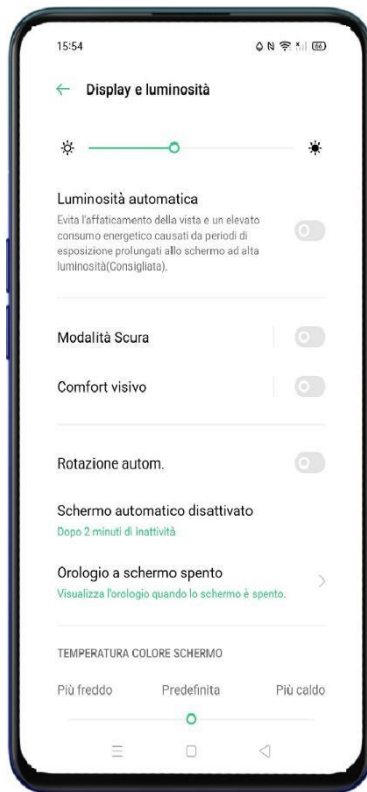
15:54

Display e luminosità

Luminosità automatica
Evita l'affaticamento della vista e un elevato consumo energetico causati da periodi di esposizione prolungati allo schermo ad alta luminosità(Consigliata).

Modalità Scura

Comfort visivo

Rotazione autom.

Schermo automatico disattivato
Dopo 2 minuti di inattività

Orologio a schermo spento
Visualizza l'orologio quando lo schermo è spento.

TEMPERATURA COLORE SCHERMO

Più freddo Predefinita Più caldo